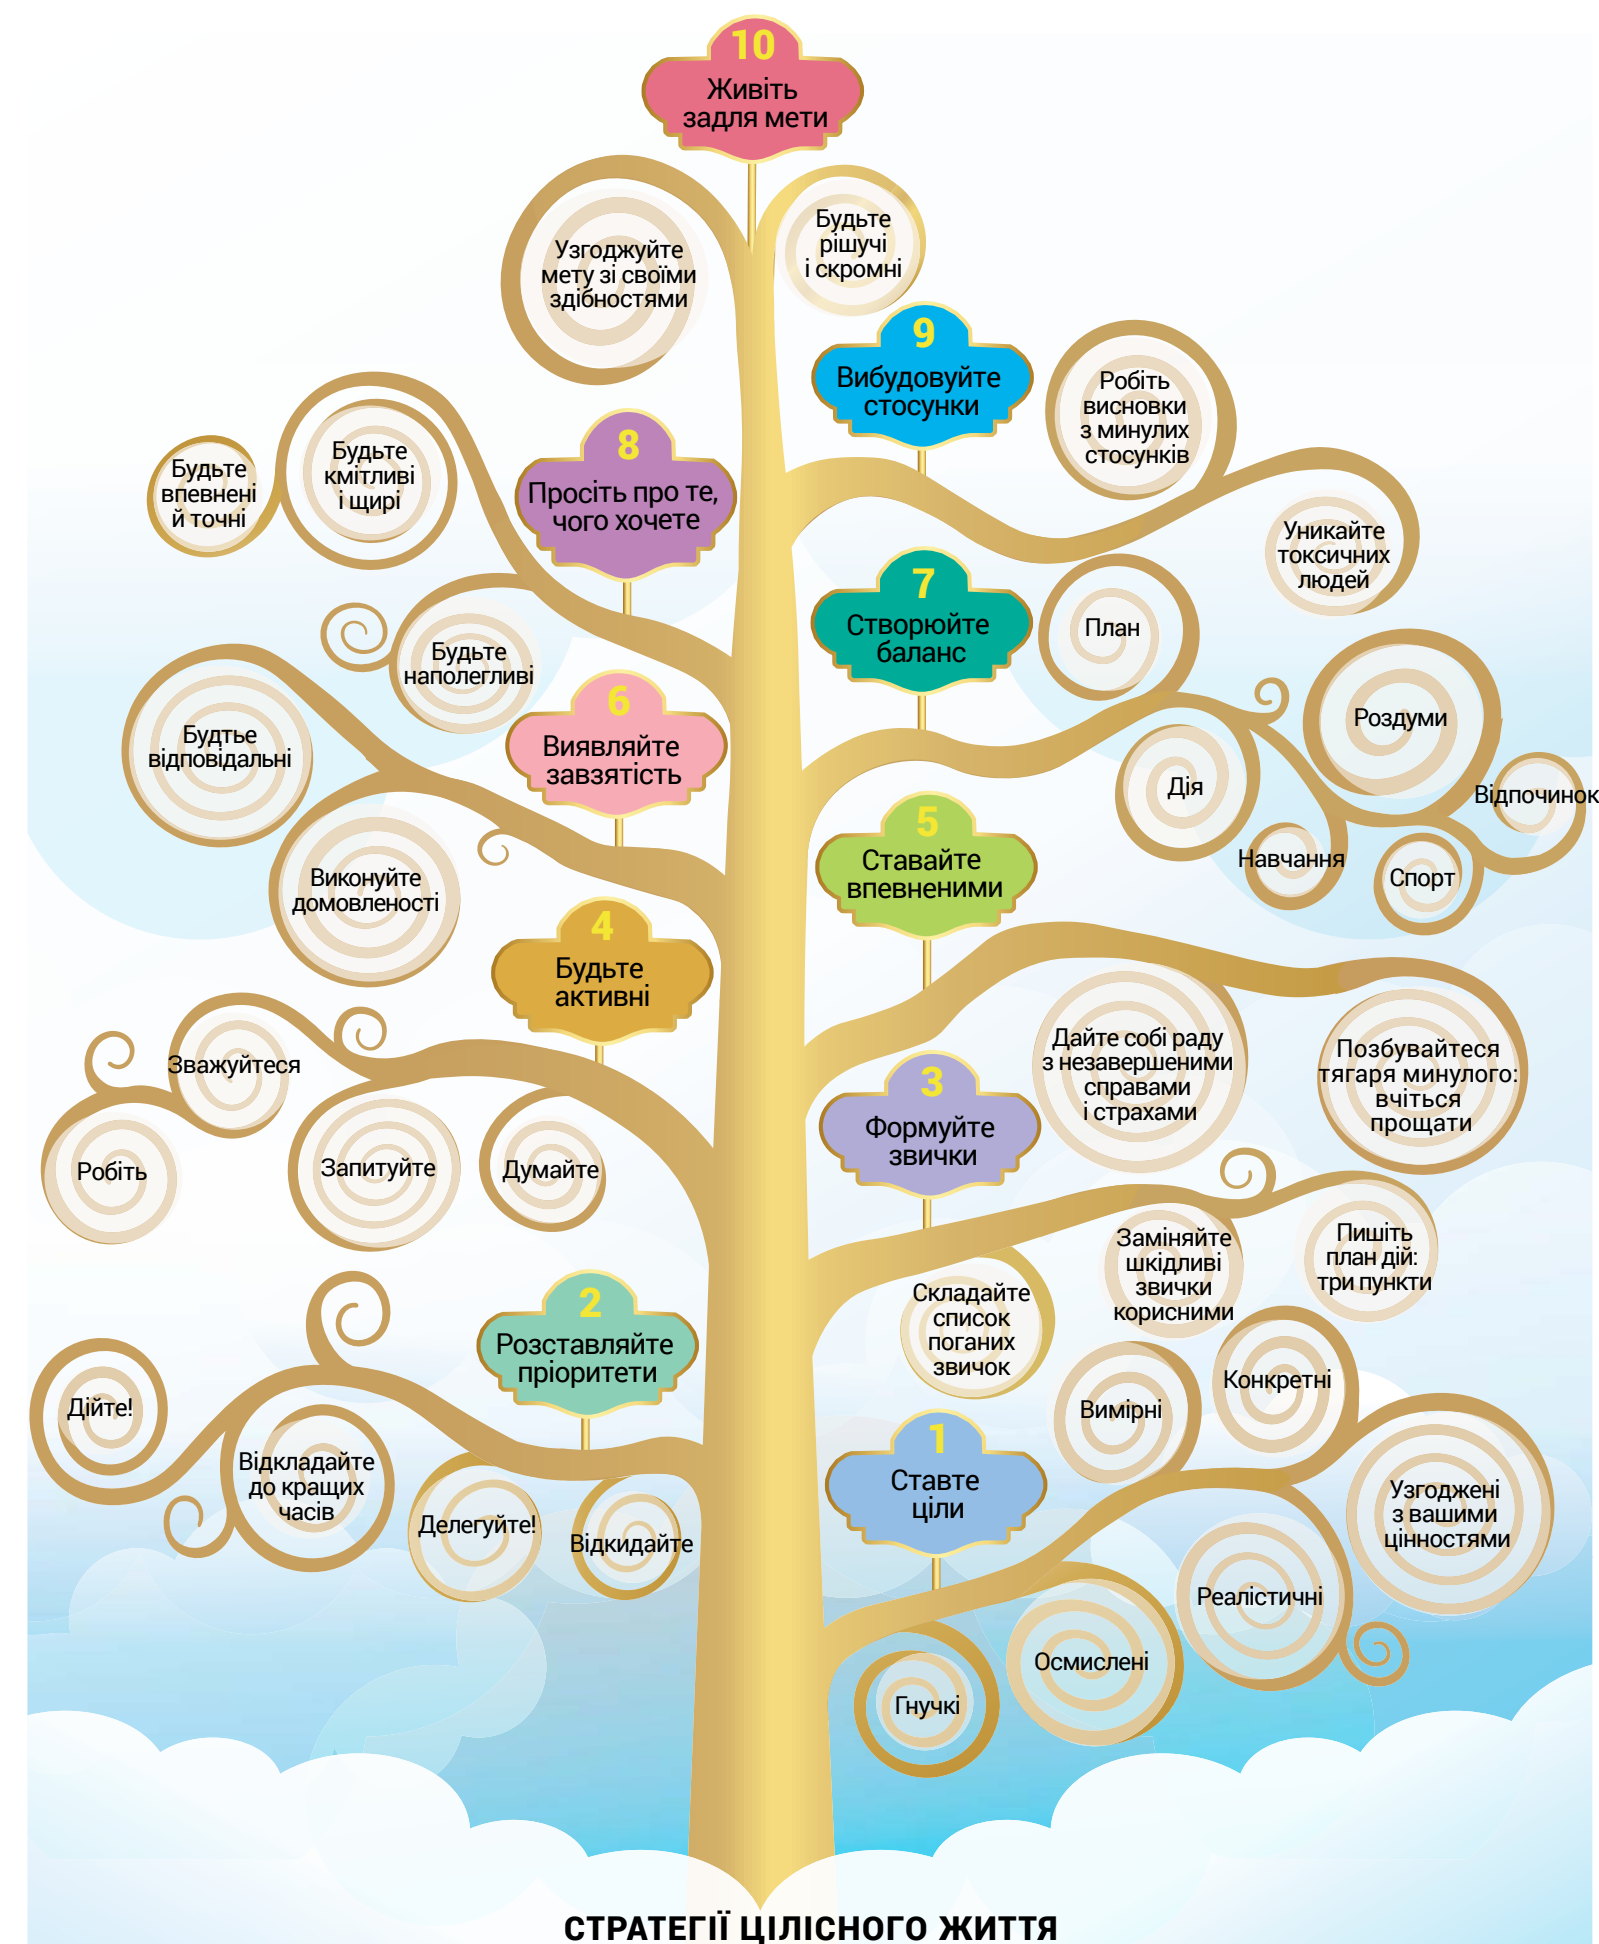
10
Живіть задля мети

Узгоджуйте мету зі своїми здібностями

Будьте рішучі і скромні

9
Вибудовуйте стосунки

Робіть висновки з минулих стосунків

Уникайте токсичних людей

8
Просіть про те, чого хочете

Будьте впевнені й точні

Будьте кмітливі і щирі

Будьте наполегливі

7
Створюйте баланс

План

Роздуми

Дія

Відпочинок

Навчання

Спорт

6
Виявляйте завзятість

Будтье відповідальні

Виконуйте домовленості

5
Ставайте впевненими

4
Будьте активні

Зважуйтеся

Робіть

Запитуйте

Думайте

Дайте собі раду з незавершеними справами і страхами

Позбувайтеся тягаря минулого: вчіться прощати

3
Формуйте звички

Складайте список поганих звичок

Заміняйте шкідливі звички корисними

Пишіть план дій: три пункти

2
Розставляйте пріоритети

Дійте!

Відкладайте до кращих часів

Делегуйте!

Відкидайте

1
Ставте цілі

Вимірні

Конкретні

Узгоджені з вашими цінностями

Реалістичні

Осмислені

Гнучкі

СТРАТЕГІЇ ЦІЛІСНОГО ЖИТТЯ